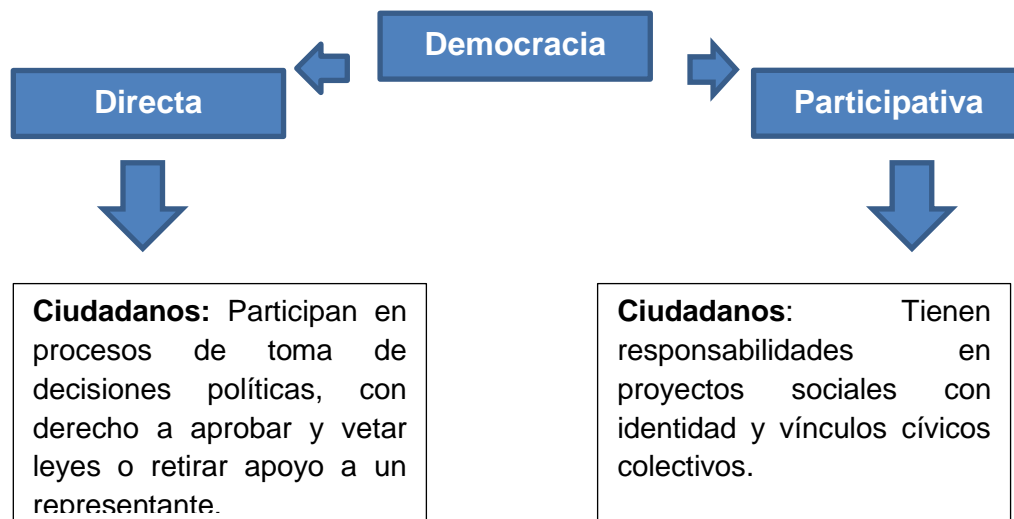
Democracia

Directa

Participativa

**Ciudadanos:** Participan en procesos de toma de decisiones políticas, con derecho a aprobar y vetar leyes o retirar apoyo a un representante.

**Ciudadanos**: Tienen responsabilidades en proyectos sociales con identidad y vínculos cívicos colectivos.